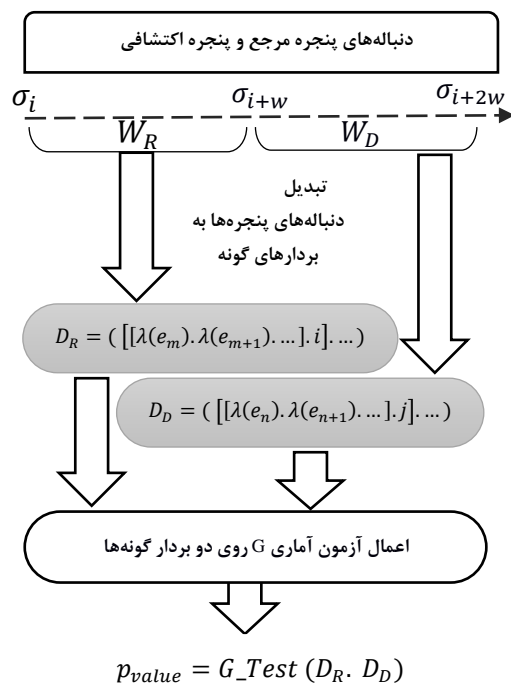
دنباله‌های پنجره مرجع و پنجره اکتشافی

$\sigma_i$ $\sigma_{i+w}$ $\sigma_{i+2w}$

$W_R$ $W_D$

تبدیل دنباله‌های پنجره‌ها به بردارهای گونه

$D_R = ( [[\lambda(e_m). \lambda(e_{m+1}). \dots]. i]. \dots)$

$D_D = ( [[\lambda(e_n). \lambda(e_{n+1}). \dots]. j]. \dots)$

اعمال آزمون آماری G روی دو بردار گونه‌ها

$p_{value} = G\_Test\ (D_R.\ D_D)$